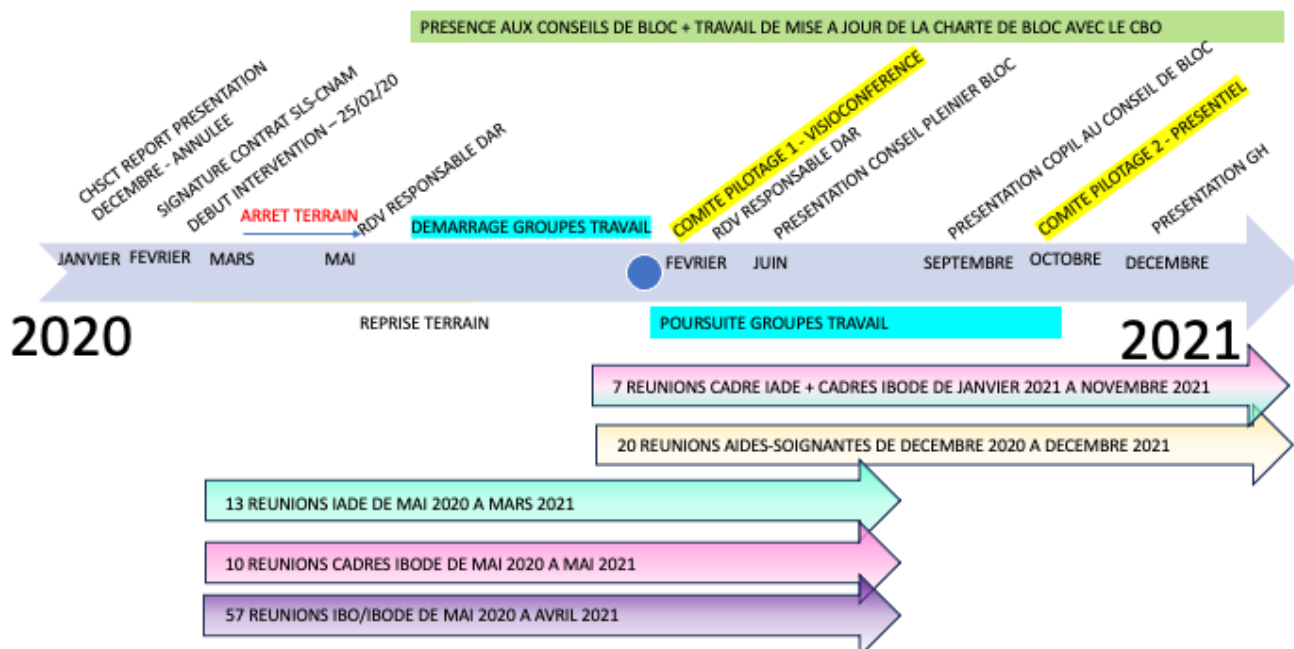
PRESENCE AUX CONSEILS DE BLOC + TRAVAIL DE MISE A JOUR DE LA CHARTE DE BLOC AVEC LE CBO

CHSCT REPORT PRESENTATION DECEMBRE - ANNULEE

SIGNATURE CONTRAT SLS-CNAM

DEBUT INTERVENTION – 25/02/20

ARRET TERRAIN

RDV RESPONSABLE DAR

DEMARRAGE GROUPES TRAVAIL

COMITE PILOTAGE 1 - VISIOCONFERENCE

RDV RESPONSABLE DAR

PRESENTATION CONSEIL PLEINIER BLOC

PRESENTATION COPIL AU CONSEIL DE BLOC

COMITE PILOTAGE 2 - PRESENTIEL

PRESENTATION GH

JANVIER FEVRIER MARS MAI FEVRIER JUIN SEPTEMBRE OCTOBRE DECEMBRE

2020

REPRISE TERRAIN

POURSUITE GROUPES TRAVAIL

2021

7 REUNIONS CADRE IADE + CADRES IBODE DE JANVIER 2021 A NOVEMBRE 2021

20 REUNIONS AIDES-SOIGNANTES DE DECEMBRE 2020 A DECEMBRE 2021

13 REUNIONS IADE DE MAI 2020 A MARS 2021

10 REUNIONS CADRES IBODE DE MAI 2020 A MAI 2021

57 REUNIONS IBO/IBODE DE MAI 2020 A AVRIL 2021